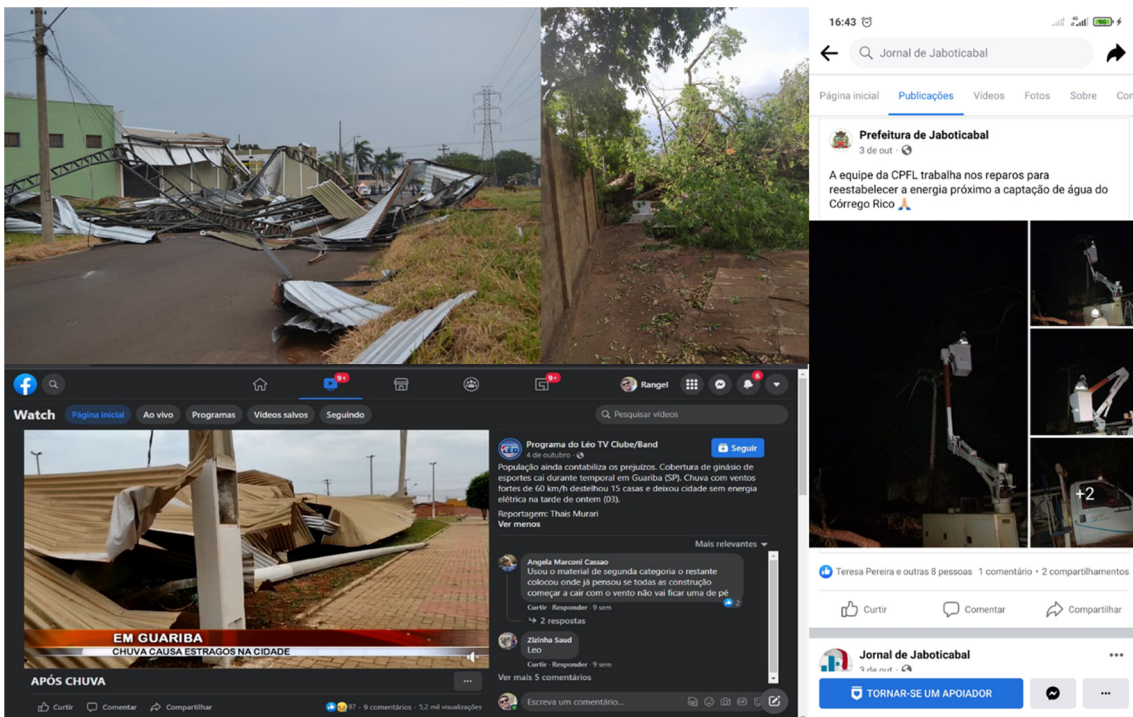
16:43

Jornal de Jaboticabal

Página inicial Publicações Vídeos Fotos Sobre Com

Prefeitura de Jaboticabal
3 de out ·

A equipe da CPFL trabalha nos reparos para reestabelecer a energia próximo a captação de água do Córrego Rico 🙏

+2

Teresa Pereira e outras 8 pessoas 1 comentário · 2 compartilhamentos

Curtir Comentar Compartilhar

Jornal de Jaboticabal
3 de out ·

TORNAR-SE UM APOIADOR

9+ 9+ Rangel 6

Watch Página inicial Ao vivo Programas Vídeos salvos Seguindo Pesquisar vídeos

Programa do Léo TV Clube/Band
4 de outubro ·
Seguir

População ainda contabiliza os prejuízos. Cobertura de ginásio de esportes cai durante temporal em Guariba (SP). Chuva com ventos fortes de 60 km/h destelhou 15 casas e deixou cidade sem energia elétrica na tarde de ontem (03).

Reportagem: Thais Murari
Ver menos

Mais relevantes

Angela Marconi Cassao
Usou o material de segunda categoria o restante colocou onde já pensou se todas as construção começar a cair com o vento não vai ficar uma de pé
Curtir · Responder · 9 sem 2
2 respostas

Zizinha Saud
Leo
Curtir · Responder · 9 sem

Ver mais 5 comentários

Escreva um comentário...

EM GUARIBA
CHUVA CAUSA ESTRAGOS NA CIDADE

APÓS CHUVA

Curtir Comentar Compartilhar 97 · 9 comentários · 5,2 mil visualizações